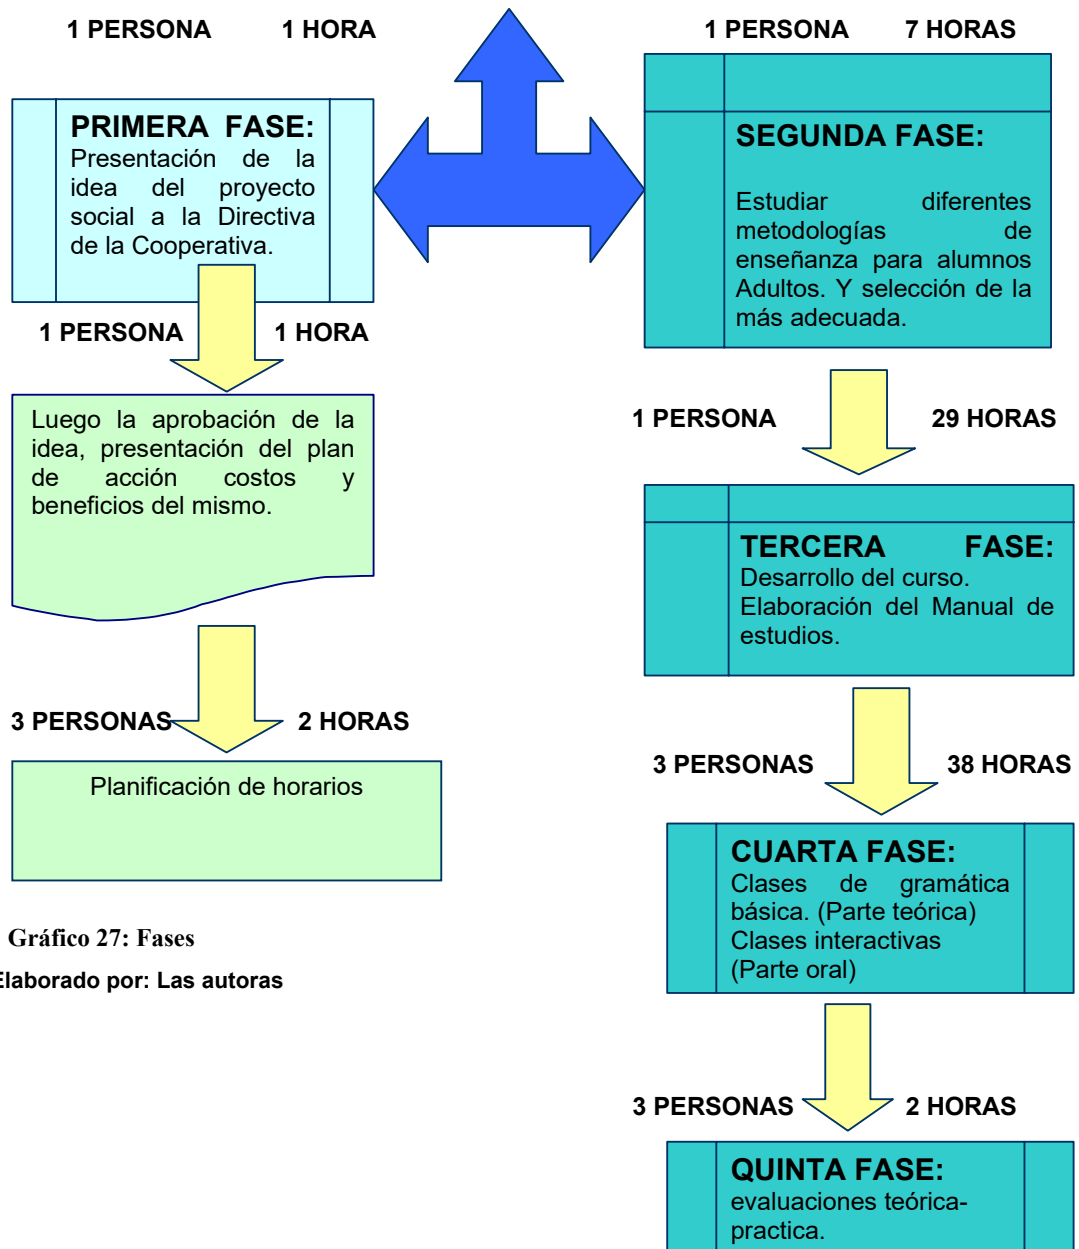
1 PERSONA 1 HORA

PRIMERA FASE:
Presentación de la idea del proyecto social a la Directiva de la Cooperativa.

1 PERSONA 1 HORA

Luego la aprobación de la idea, presentación del plan de acción costos y beneficios del mismo.

3 PERSONAS 2 HORAS

Planificación de horarios

Gráfico 27: Fases

Elaborado por: Las autoras

1 PERSONA 7 HORAS

SEGUNDA FASE:

Estudiar diferentes metodologías de enseñanza para alumnos Adultos. Y selección de la más adecuada.

1 PERSONA 29 HORAS

TERCERA FASE:
Desarrollo del curso.
Elaboración del Manual de estudios.

3 PERSONAS 38 HORAS

CUARTA FASE:
Clases de gramática básica. (Parte teórica)
Clases interactivas (Parte oral)

3 PERSONAS 2 HORAS

QUINTA FASE:
evaluaciones teórica-practica.